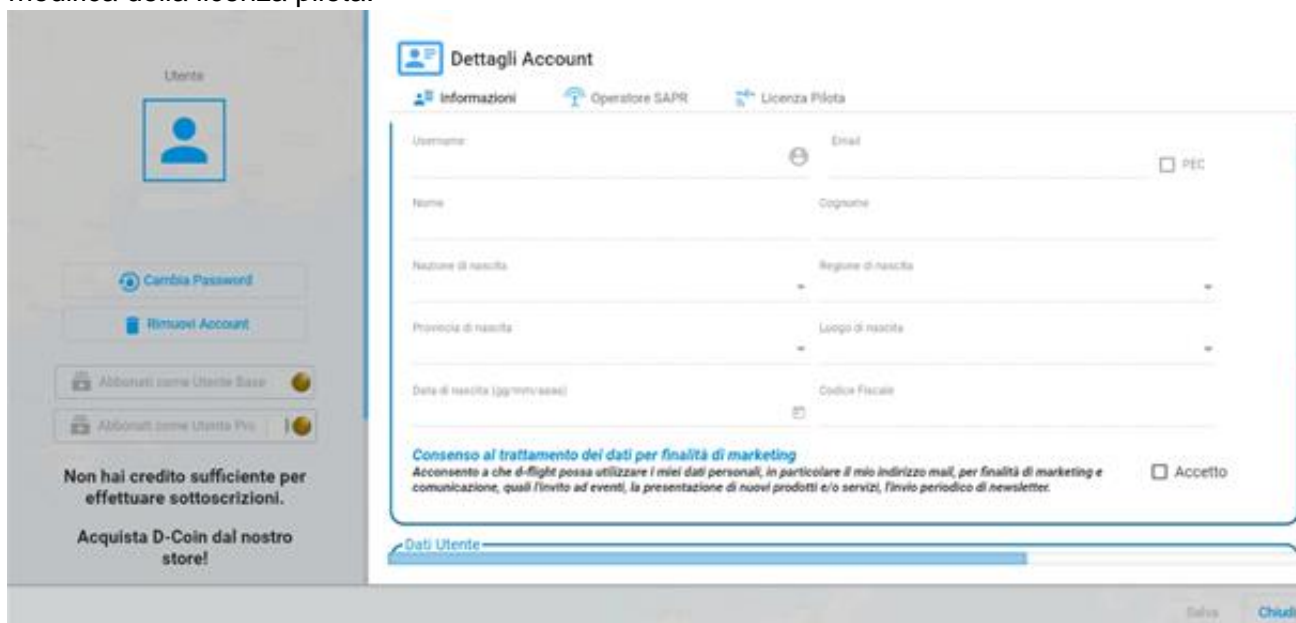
modifica della licenza pilota.

Utente

Cambia Password

Rimuovi Account

Abbonati come Utente Base

Abbonati come Utente Pro

Non hai credito sufficiente per effettuare sottoscrizioni.

Acquista D-Coin dal nostro store!

Dettagli Account

Informazioni Operatore SAPR Licenza Pilota

Username

Email

PEC

Nome

Cognome

Nazione di nascita

Regione di nascita

Provincia di nascita

Luogo di nascita

Data di nascita (gg/mm/aaaa)

Codice Fiscale

Consenso al trattamento dei dati per finalità di marketing

Acconsento a che d-flight possa utilizzare i miei dati personali, in particolare il mio indirizzo mail, per finalità di marketing e comunicazione, quali l'invito ad eventi, la presentazione di nuovi prodotti e/o servizi, l'invio periodico di newsletter.

Accetto

Dati Utente

Salva Chiudi